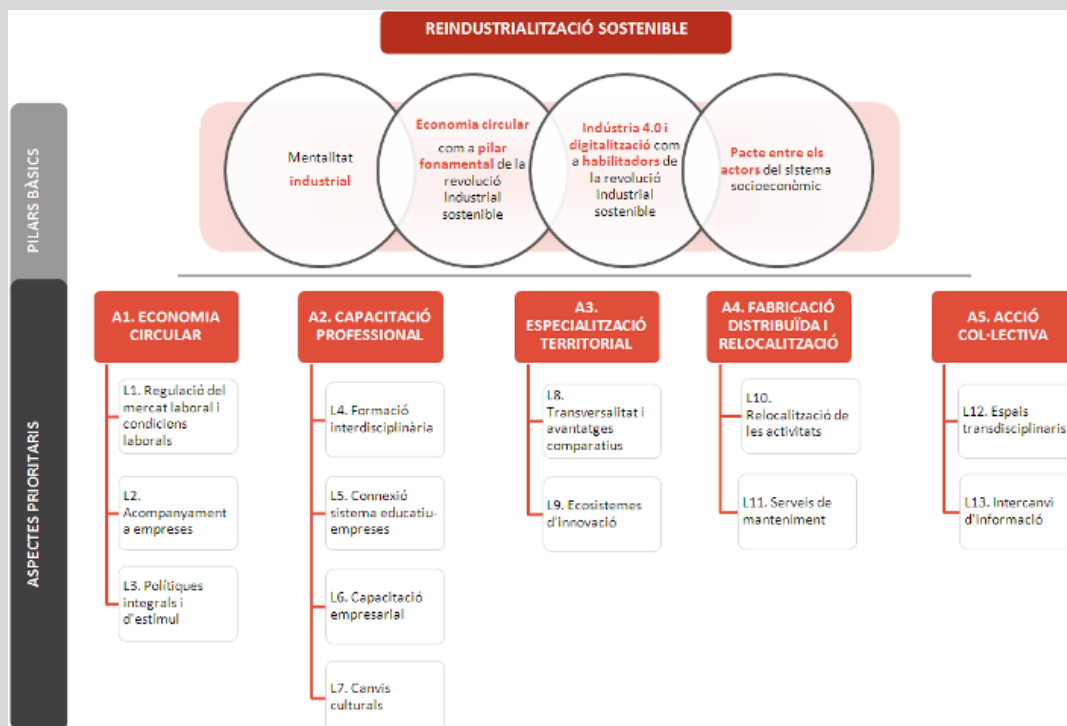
REINDUSTRIALITZACIÓ SOSTENIBLE

PILARS BÀSICS

Mentalitat industrial

Economia circular com a pilar fonamental de la revolució industrial sostenible

Indústria 4.0 i digitalització com a habilitadors de la revolució industrial sostenible

Pacte entre els actors del sistema socioeconòmic

ASPECTES PRIORITARIS

A1. ECONOMIA CIRCULAR

L1. Regulació del mercat laboral i condicions laborals

L2. Acompanyament a empreses

L3. Polítiques integrals i d'estímul

A2. CAPACITACIÓ PROFESSIONAL

L4. Formació interdisciplinària

L5. Connexió sistema educatiu-empreses

L6. Capacitació empresarial

L7. Canvis culturals

A3. ESPECIALITZACIÓ TERRITORIAL

L8. Transversalitat i avantatges comparatius

L9. Ecosistemes d'innovació

A4. FABRICACIÓ DISTRIBUÏDA I RELOCALITZACIÓ

L10. Relocalització de les activitats

L11. Serveis de manteniment

A5. ACCIÓ COL·LECTIVA

L12. Espais transdisciplinaris

L13. Intercanvi d'informació